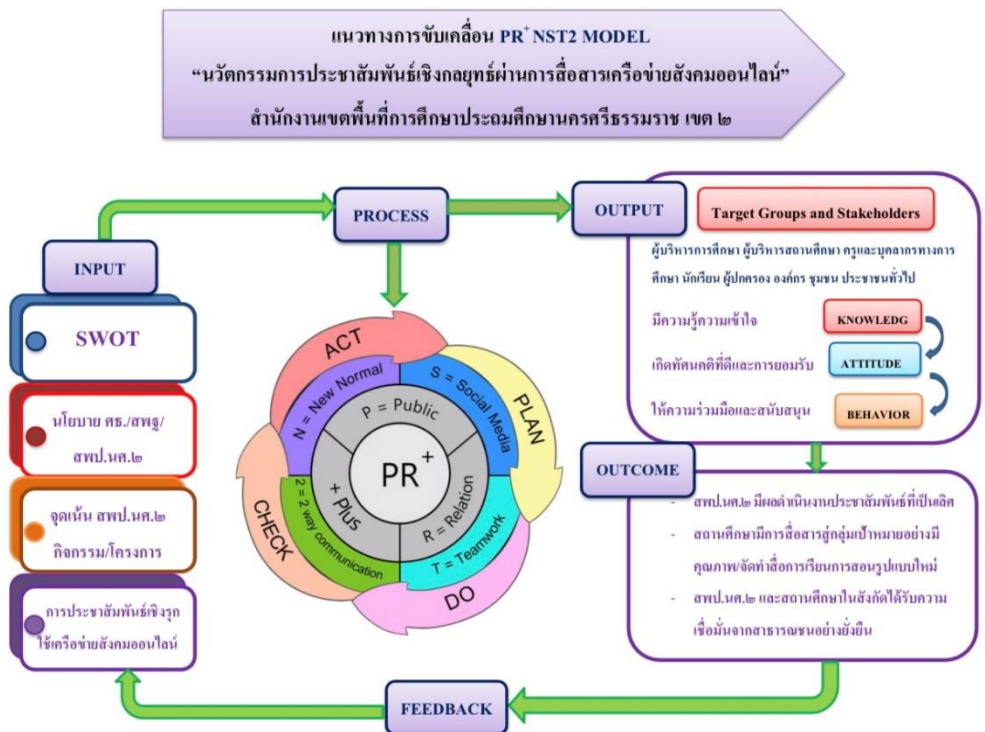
แนวทางการขับเคลื่อน PR$^{+}$ NST2 MODEL
"นวัตกรรมการประชาสัมพันธ์เชิงกลยุทธ์ผ่านการสื่อสารเครือข่ายสังคมออนไลน์"
สำนักงานเขตพื้นที่การศึกษาประถมศึกษานครศรีธรรมราช เขต ๒

INPUT

SWOT

นโยบาย ศธ./สพฐ/สพป.นศ.๒

จุดเน้น สพป.นศ.๒ กิจกรรม/โครงการ

การประชาสัมพันธ์เชิงรุก ใช้เครือข่ายสังคมออนไลน์

PROCESS

ACT
PLAN
DO
CHECK
N = New Normal
S = Social Media
P = Public
PR$^{+}$
+ Plus
R = Relation
2 = 2 way communication
T = Teamwork

OUTPUT

Target Groups and Stakeholders

ผู้บริหารการศึกษา ผู้บริหารสถานศึกษา ครูและบุคลากรทางการศึกษา นักเรียน ผู้ปกครอง องค์กร ชุมชน ประชาชนทั่วไป

มีความรู้ความเข้าใจ KNOWLEDG
เกิดทัศนคติที่ดีและการยอมรับ ATTITUDE
ให้ความร่วมมือและสนับสนุน BEHAVIOR

OUTCOME

- สพป.นศ.๒ มีผลดำเนินงานประชาสัมพันธ์ที่เป็นเลิศ
- สถานศึกษามีการสื่อสารสู่กลุ่มเป้าหมายอย่างมีคุณภาพ/จัดทำสื่อการเรียนการสอนรูปแบบใหม่
- สพป.นศ.๒ และสถานศึกษาในสังกัดได้รับความเชื่อมั่นจากสาธารณชนอย่างยั่งยืน

FEEDBACK